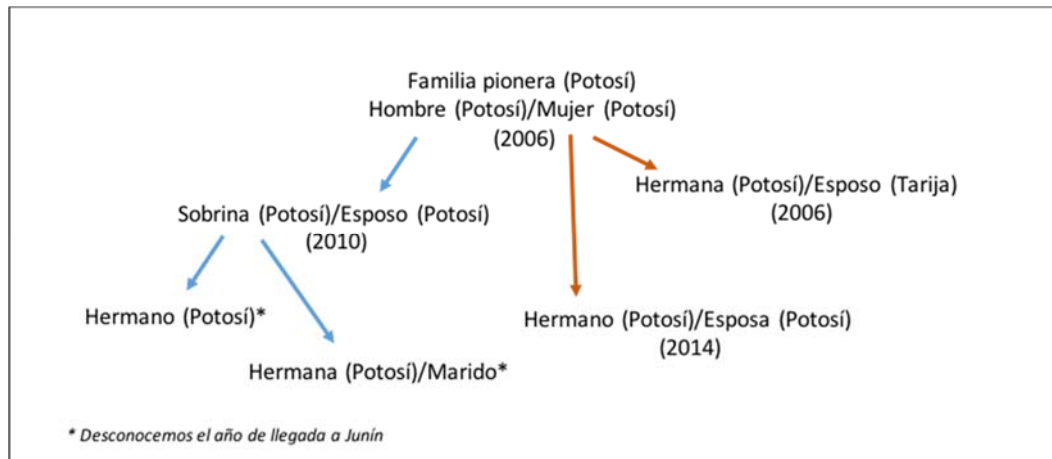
Familia pionera (Potosí)
Hombre (Potosí)/Mujer (Potosí)
(2006)

Hermana (Potosí)/Esposo (Tarija)
(2006)

Sobrina (Potosí)/Esposo (Potosí)
(2010)

Hermano (Potosí)*

Hermana (Potosí)/Marido*

Hermano (Potosí)/Esposa (Potosí)
(2014)

* Desconocemos el año de llegada a Junín